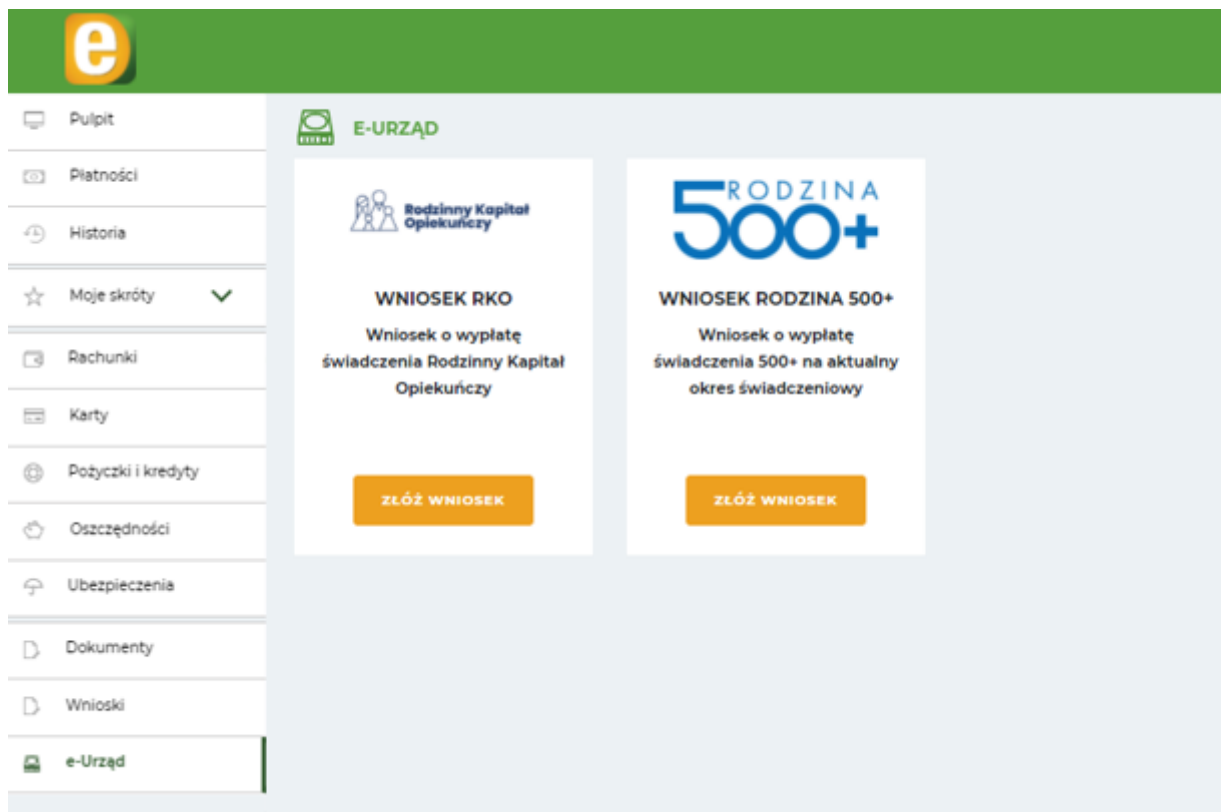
e

Pulpit

Płatności

Historia

Moje skróty

Rachunki

Karty

Pożyczki i kredyty

Oszczędności

Ubezpieczenia

Dokumenty

Wnioski

e-Urząd

E-URZĄD

Rodzinny Kapitał Opiekuńczy

WNIOSEK RKO

Wniosek o wypłatę świadczenia Rodzinny Kapitał Opiekuńczy

ZŁÓŻ WNIOSEK

RODZINA 500+

WNIOSEK RODZINA 500+

Wniosek o wypłatę świadczenia 500+ na aktualny okres świadczeniowy

ZŁÓŻ WNIOSEK